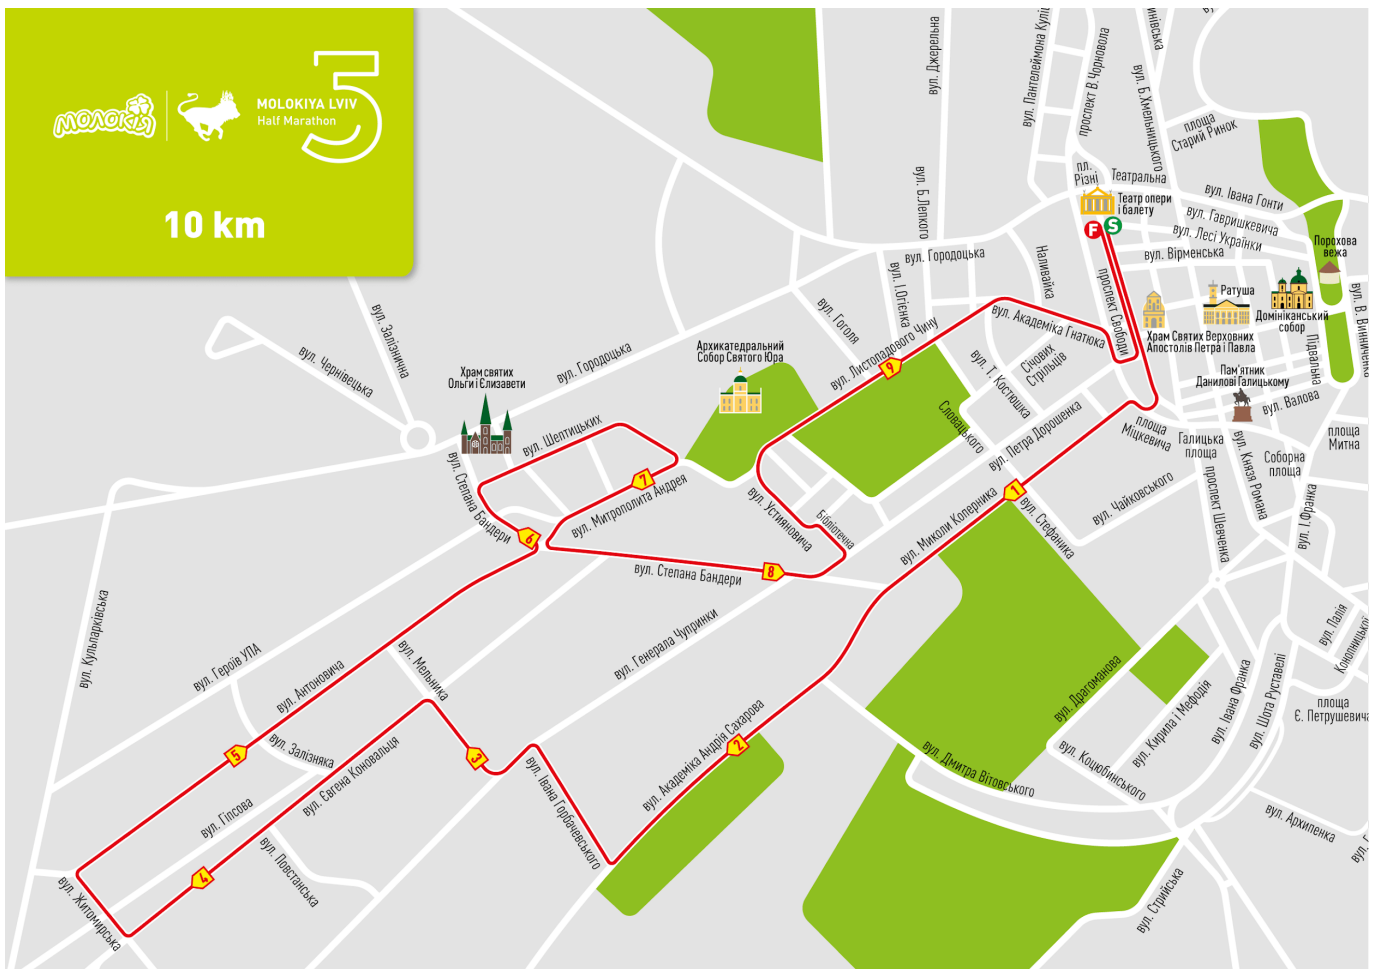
молокія
MOLOKIYA LVIV
Half Marathon
5

10 km

вул. Залізнична
вул. Чернівецька
Храм святих Ольги і Єлизавети
вул. Городоцька
вул. Шептицьких
вул. Степана Бандери
6
7
вул. Митрополита Андрея
Архикатедральний Собор Святого Юра
вул. Гоголя
вул. І. Огієнка
вул. Б. Лепкого
вул. Джерельна
вул. Городоцька
вул. Пантелеймона Куліша
проспект В. Чорновола
вул. Б. Хмельницького
пл. Різні
Театральна
Театр опери і балету
F
S
площа Старий Ринок
вул. Івана Гонти
вул. Гавришкевича
вул. Лесі Українки
вул. Вірменська
Порохова вежа
вул. В. Винниченка
Наливайка
проспект Свободи
вул. Листопадового Чину
9
вул. Академіка Гнатюка
Січових Стрільців
вул. Т. Костюшка
Словацького
Храм Святих Верховних Апостолів Петра і Павла
Ратуша
Домініканський собор
Підвальна
Пам'ятник Данилові Галицькому
вул. Валова
площа Митна
площа Міцкевича
Галицька площа
Соборна площа
вул. Петра Дорошенка
вул. Устияновича
Бібліотечна
8
вул. Степана Бандери
вул. Миколи Коперника
1
вул. Стефаника
вул. Чайковського
проспект Шевченка
вул. Князя Романа
вул. І. Франка
вул. Кульпарківська
вул. Героїв УПА
вул. Антоновича
5
вул. Мельника
вул. Генерала Чупринки
вул. Залізняка
вул. Євгена Коновальця
3
вул. Івана Горбачевського
вул. Академіка Андрія Сахарова
2
вул. Драгоманова
вул. Дмитра Вітовського
вул. Кирила і Мефодія
вул. Коцюбинського
вул. Івана Франка
вул. Шота Руставелі
вул. Паліїв
Копичинецька
площа Є. Петрушевича
вул. Гіпсова
4
вул. Повстанська
вул. Житомирська
вул. Архипенка
вул. Стрийська
вул.